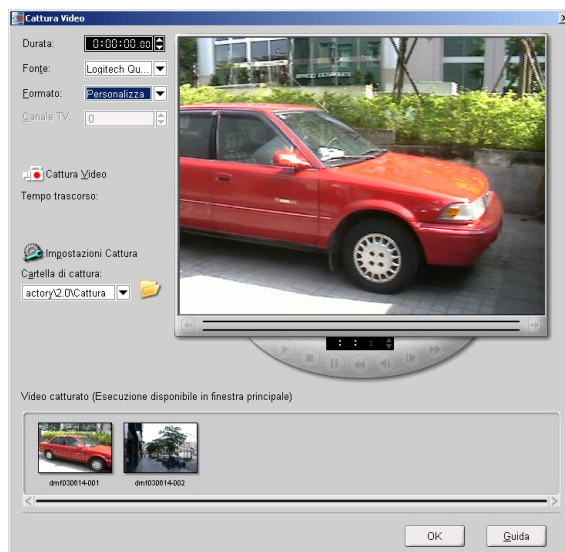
Cattura Video

Durata: 0:00:00.00

Fonte: Logitech Qu...

Formato: Personalizza

Canale TV: 0

Cattura Video

Tempo trascorso:

Impostazioni Cattura

Cartella di cattura:

actory\2.0\Cattura

Video catturato (Esecuzione disponibile in finestra principale)

dmf030614-001

dmf030614-002

OK

Guida